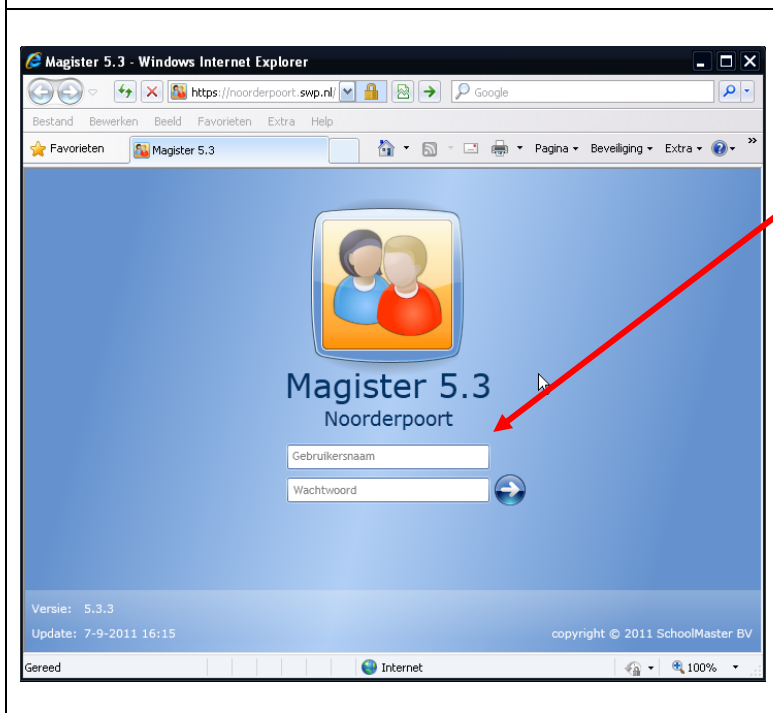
Magister 5.3 - Windows Internet Explorer

https://noorderpoort.swp.nl/

Google

Bestand Bewerken Beeld Favorieten Extra Help

Favorieten

Magister 5.3

Pagina ▾ Beveiliging ▾ Extra ▾

Magister 5.3
Noorderpoort

Gebruikersnaam

Wachtwoord

Versie: 5.3.3
Update: 7-9-2011 16:15

copyright © 2011 SchoolMaster BV

Gereed

Internet

100%